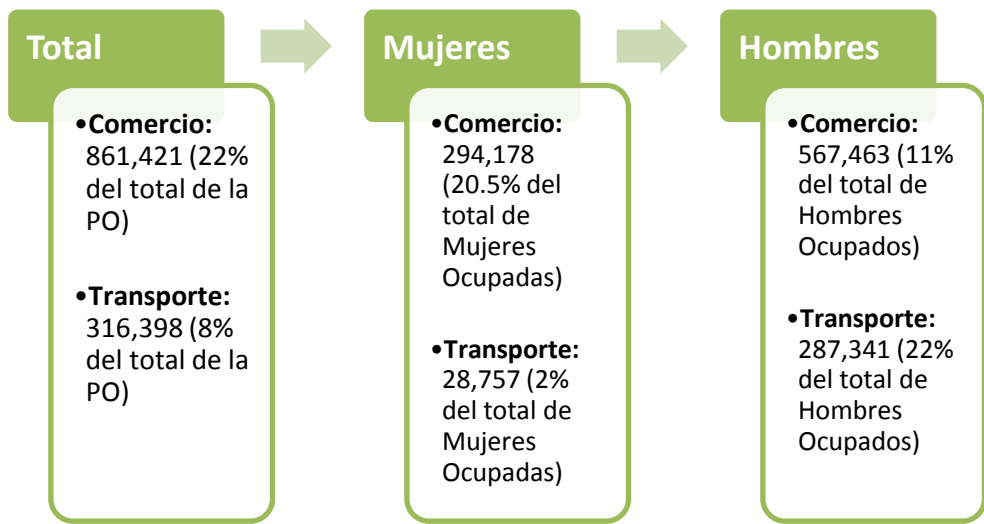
Total

•Comercio: 861,421 (22% del total de la PO)

•Transporte: 316,398 (8% del total de la PO)

Mujeres

•Comercio: 294,178 (20.5% del total de Mujeres Ocupadas)

•Transporte: 28,757 (2% del total de Mujeres Ocupadas)

Hombres

•Comercio: 567,463 (11% del total de Hombres Ocupados)

•Transporte: 287,341 (22% del total de Hombres Ocupados)